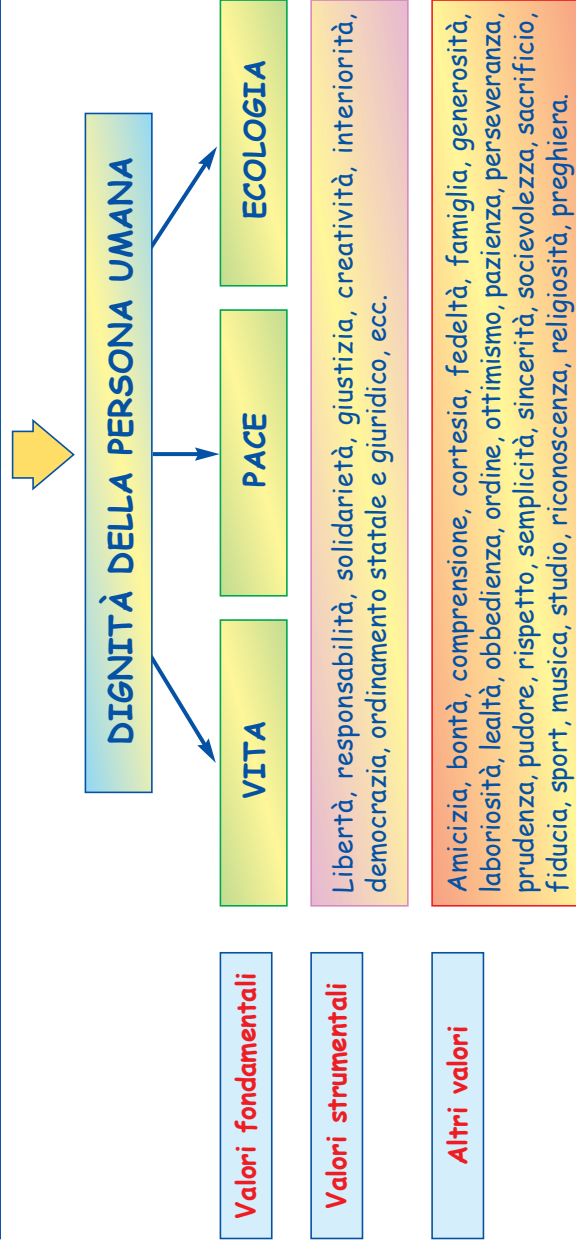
DIGNITÀ DELLA PERSONA UMANA

Valori fondamentali

VITA

PACE

ECOLOGIA

Valori strumentali

Libertà, responsabilità, solidarietà, giustizia, creatività, interiorità, democrazia, ordinamento statale e giuridico, ecc.

Altri valori

Amicizia, bontà, comprensione, cortesia, fedeltà, famiglia, generosità, laboriosità, lealtà, obbedienza, ordine, ottimismo, pazienza, perseveranza, prudenza, pudore, rispetto, semplicità, sincerità, socievolezza, sacrificio, fiducia, sport, musica, studio, riconoscenza, religiosità, preghiera.